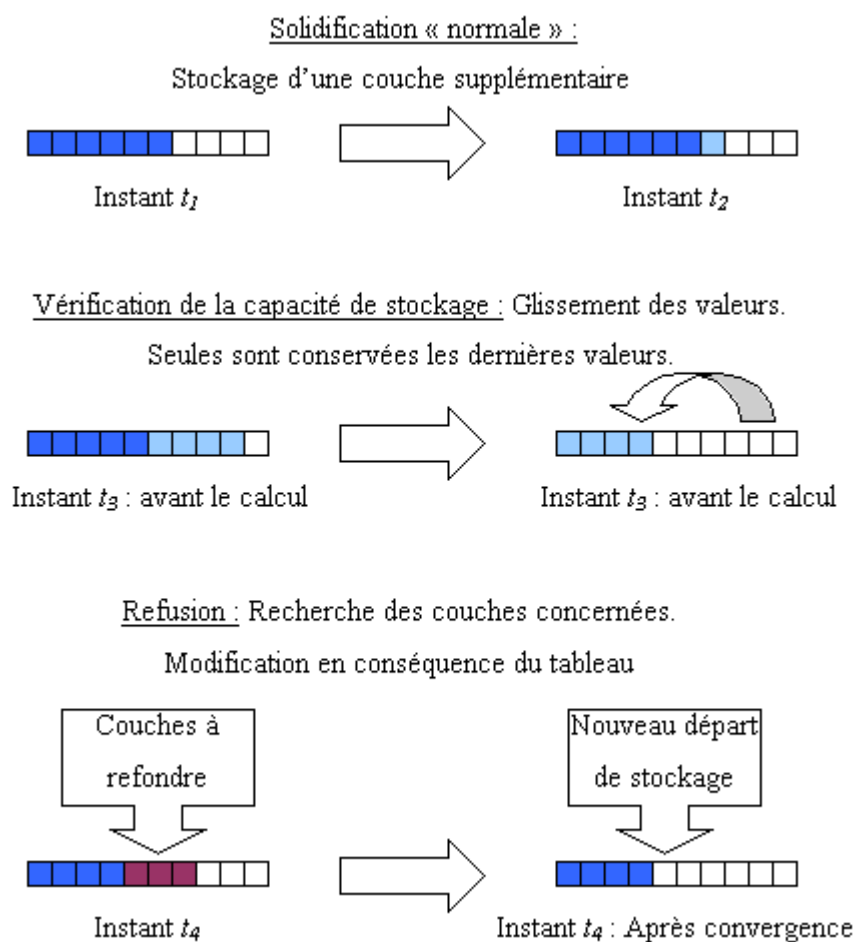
Solidification « normale » :

Stockage d'une couche supplémentaire

Instant $t_1$

Instant $t_2$

Vérification de la capacité de stockage : Glissement des valeurs.

Seules sont conservées les dernières valeurs.

Instant $t_3$ : avant le calcul

Instant $t_3$ : avant le calcul

Refusion : Recherche des couches concernées.

Modification en conséquence du tableau

Couches à refondre

Nouveau départ de stockage

Instant $t_4$

Instant $t_4$ : Après convergence